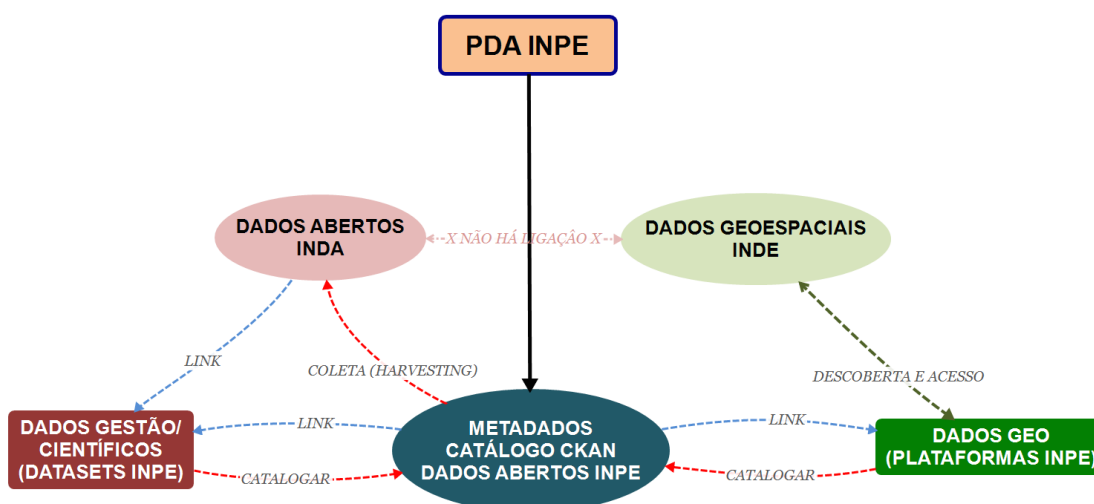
PDA INPE

DADOS ABERTOS INDA

X NÃO HÁ LIGAÇÂO X

DADOS GEOESPACIAIS INDE

LINK

COLETA (HARVESTING)

DESCOBERTA E ACESSO

DADOS GESTÃO/ CIENTÍFICOS (DATASETS INPE)

LINK

METADADOS CATÁLOGO CKAN DADOS ABERTOS INPE

LINK

DADOS GEO (PLATAFORMAS INPE)

CATALOGAR

CATALOGAR